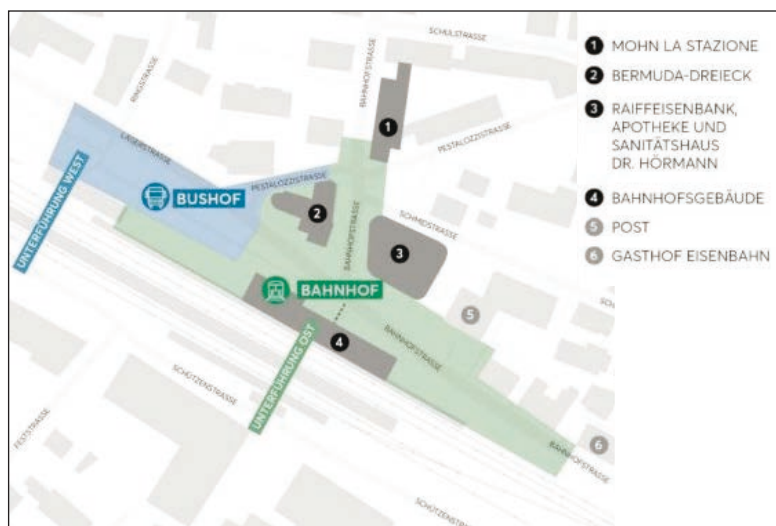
SCHULSTRASSE
RINGSTRASSE
BAHNHOFSTRASSE
LAGERSTRASSE
PESTALOZZISTRASSE
PESTALOZZISTRASSE
SCHMIDSTRASSE
BAHNHOFSTRASSE
BAHNHOFSTRASSE
SCHÜTZENSTRASSE
FESTSTRASSE
SCHÜTZENSTRASSE
BAHNHOFSTRASSE
UNTERFÜHRUNG WEST
UNTERFÜHRUNG OST
BUSHOF
BAHNHOF
1
2
3
4
5
6

1 MOHN LA STAZIONE
2 BERMUDA-DREIECK
3 RAIFFEISENBANK, APOTHEKE UND SANITÄTSHAUS DR. HÖRMANN
4 BAHNHOFSGEBÄUDE
5 POST
6 GASTHOF EISENBAHN